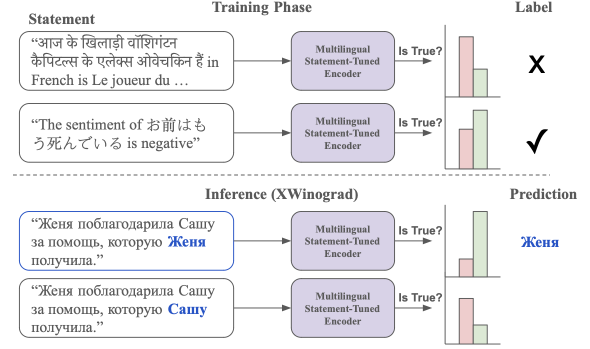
Training Phase

Statement

Label

"आज के खिलाड़ी वॉशिंगटन कैपिटल्स के एलेक्स ओवेचकिन हैं in French is Le joueur du …

Multilingual Statement-Tuned Encoder

Is True?

X

"The sentiment of お前はもう死んでいる is negative"

Multilingual Statement-Tuned Encoder

Is True?

✓

Inference (XWinograd)

Prediction

"Женя поблагодарила Сашу за помощь, которую Женя получила."

Multilingual Statement-Tuned Encoder

Is True?

Женя

"Женя поблагодарила Сашу за помощь, которую Сашу получила."

Multilingual Statement-Tuned Encoder

Is True?